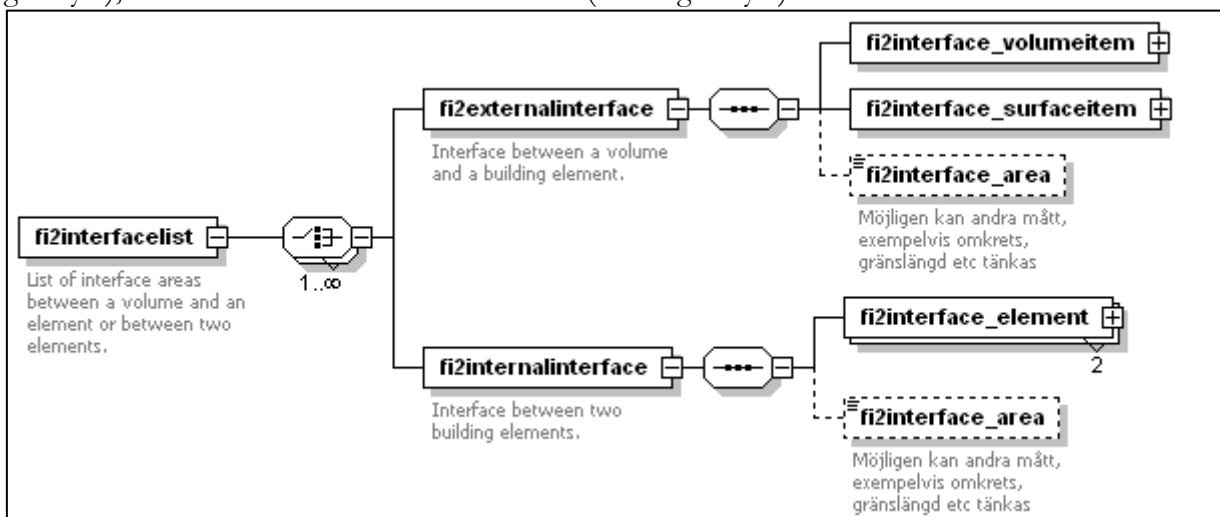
fi2interfacelist

List of interface areas between a volume and an element or between two elements.

1..∞

fi2externalinterface

Interface between a volume and a building element.

fi2interface_volumeitem

fi2interface_surfaceitem

fi2interface_area

Möjligen kan andra mått, exempelvis omkrets, gränslängd etc tänkas

fi2internalinterface

Interface between two building elements.

fi2interface_element

2

fi2interface_area

Möjligen kan andra mått, exempelvis omkrets, gränslängd etc tänkas